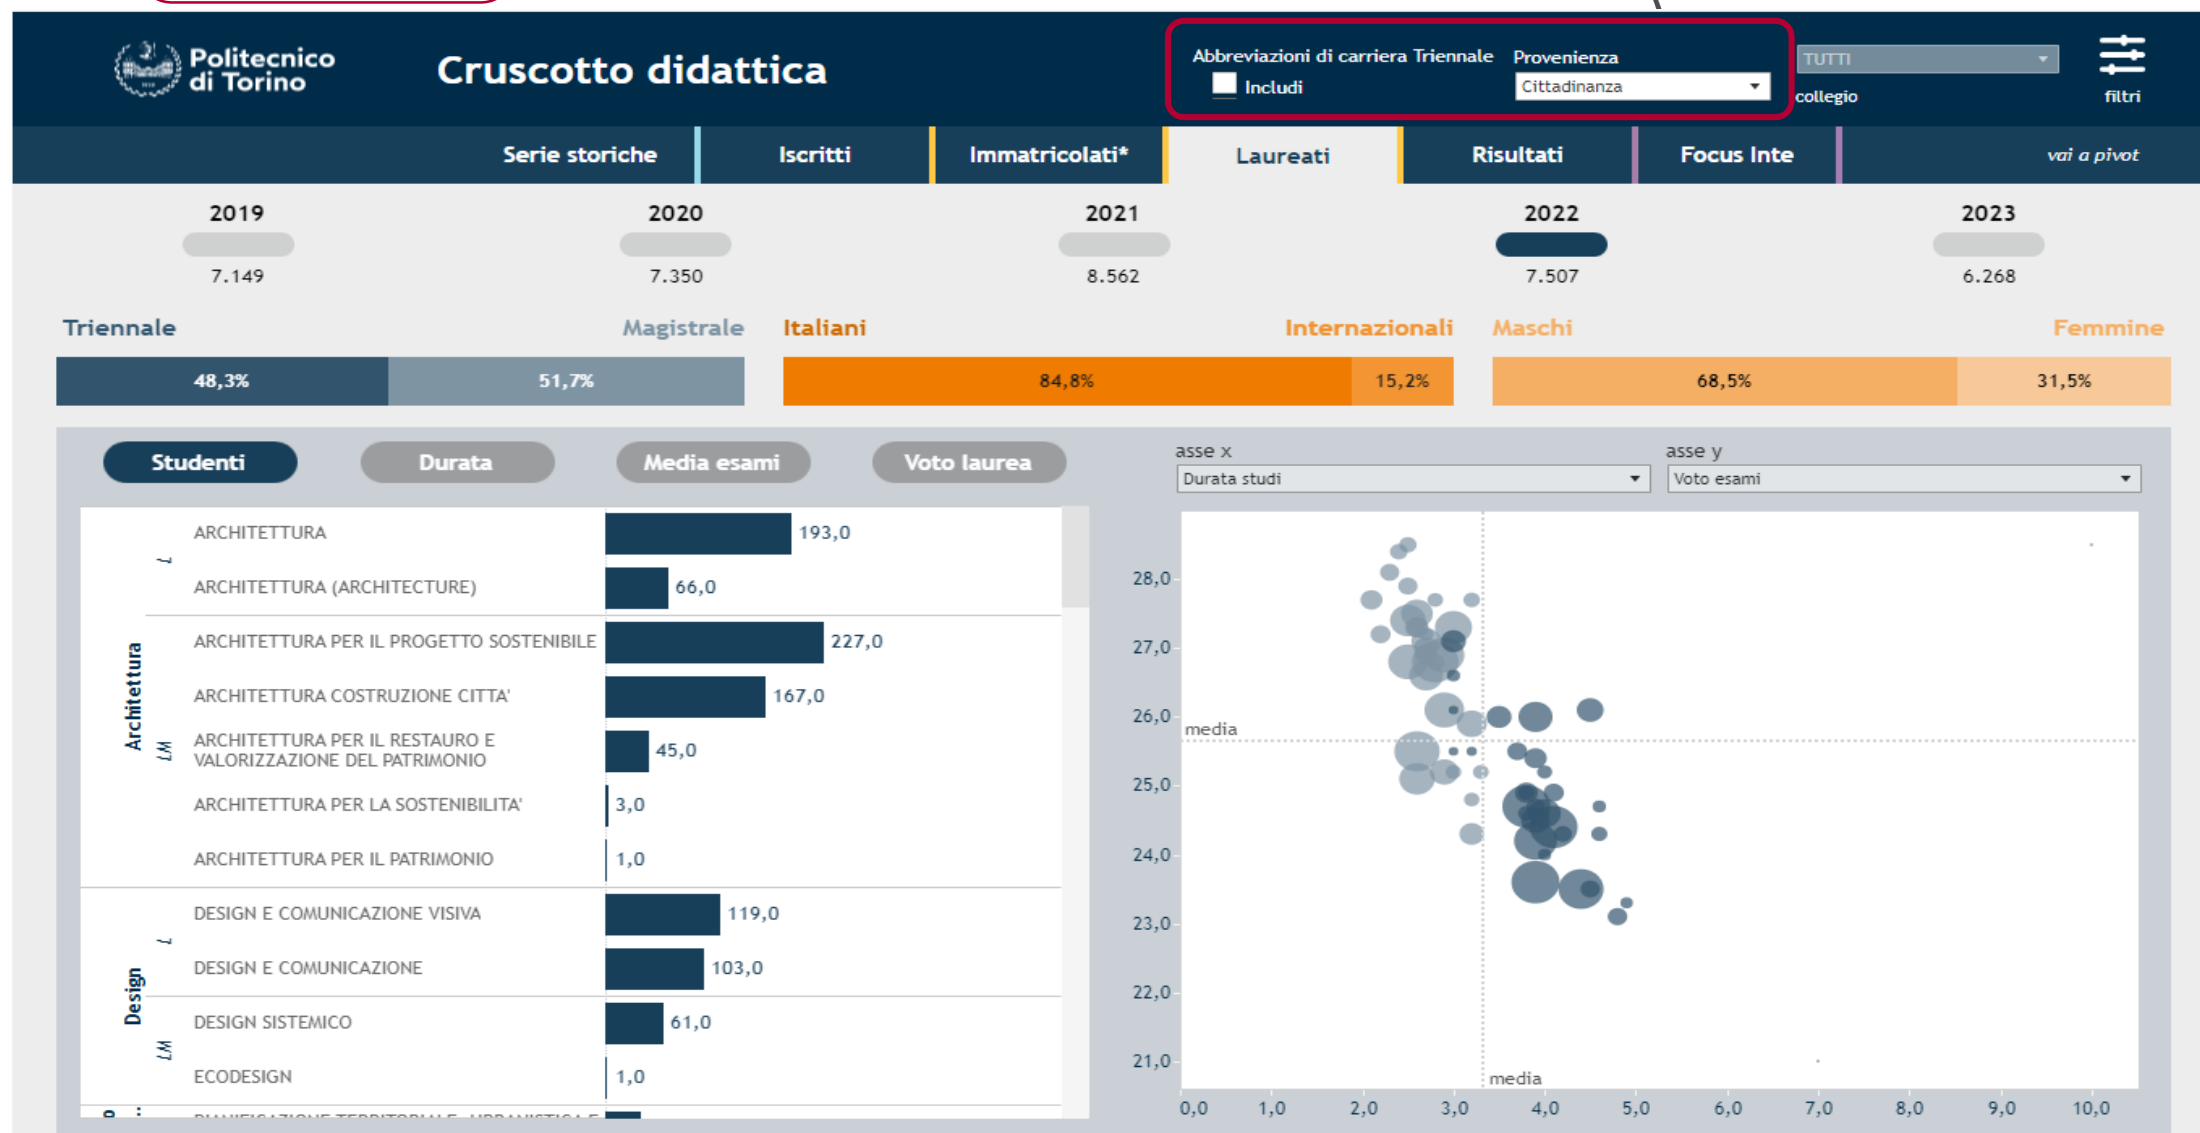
Politecnico di Torino

Cruscotto didattica

Abbreviazioni di carriera Triennale
Includi

Provenienza
Cittadinanza

TUTTI
collegio

filtri

Serie storiche | Iscritti | Immatricolati* | Laureati | Risultati | Focus Inte | vai a pivot

2019
7.149

2020
7.350

2021
8.562

2022
7.507

2023
6.268

Triennale
Magistrale
48,3%
51,7%

Italiani
Internazionali
84,8%
15,2%

Maschi
Femmine
68,5%
31,5%

Studenti
Durata
Media esami
Voto laurea

| | | | |
|---|---|---|---|
| Architettura | L | ARCHITETTURA | 193,0 |
| | | ARCHITETTURA (ARCHITECTURE) | 66,0 |
| | LM | ARCHITETTURA PER IL PROGETTO SOSTENIBILE | 227,0 |
| | | ARCHITETTURA COSTRUZIONE CITTA' | 167,0 |
| | | ARCHITETTURA PER IL RESTAURO E VALORIZZAZIONE DEL PATRIMONIO | 45,0 |
| | | ARCHITETTURA PER LA SOSTENIBILITA' | 3,0 |
| | | ARCHITETTURA PER IL PATRIMONIO | 1,0 |
| Design | L | DESIGN E COMUNICAZIONE VISIVA | 119,0 |
| | | DESIGN E COMUNICAZIONE | 103,0 |
| | LM | DESIGN SISTEMICO | 61,0 |
| | | ECODESIGN | 1,0 |
| | | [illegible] | |

asse x
Durata studi

asse y
Voto esami

28,0
27,0
26,0
25,0
24,0
23,0
22,0
21,0
media
media
0,0 1,0 2,0 3,0 4,0 5,0 6,0 7,0 8,0 9,0 10,0